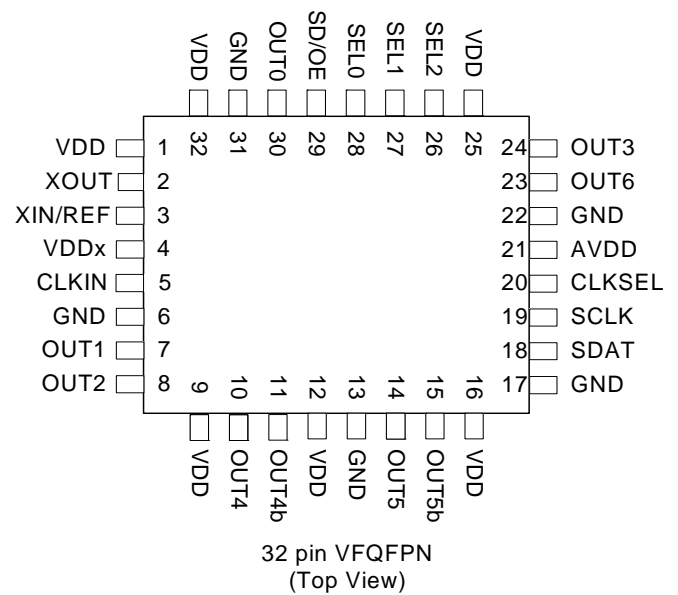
VDD GND OUT0 SD/OE SEL0 SEL1 SEL2 VDD

32 31 30 29 28 27 26 25

VDD 1
XOUT 2
XIN/REF 3
VDDx 4
CLKIN 5
GND 6
OUT1 7
OUT2 8

24 OUT3
23 OUT6
22 GND
21 AVDD
20 CLKSEL
19 SCLK
18 SDAT
17 GND

9 10 11 12 13 14 15 16

VDD OUT4 OUT4b VDD GND OUT5 OUT5b VDD

32 pin VFQFPN
(Top View)